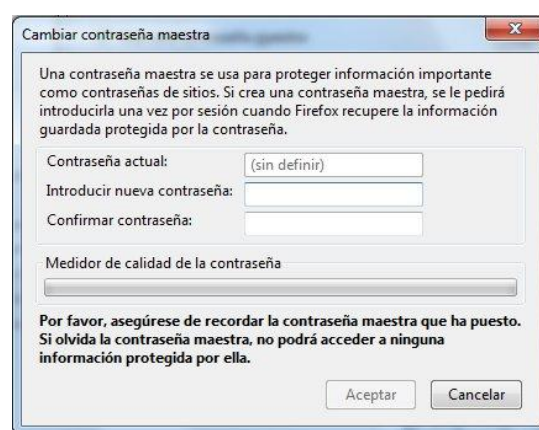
Cambiar contraseña maestra

Una contraseña maestra se usa para proteger información importante como contraseñas de sitios. Si crea una contraseña maestra, se le pedirá introducirla una vez por sesión cuando Firefox recupere la información guardada protegida por la contraseña.

Contraseña actual: (sin definir)
Introducir nueva contraseña:
Confirmar contraseña:

Medidor de calidad de la contraseña

Por favor, asegúrese de recordar la contraseña maestra que ha puesto. Si olvida la contraseña maestra, no podrá acceder a ninguna información protegida por ella.

Aceptar Cancelar